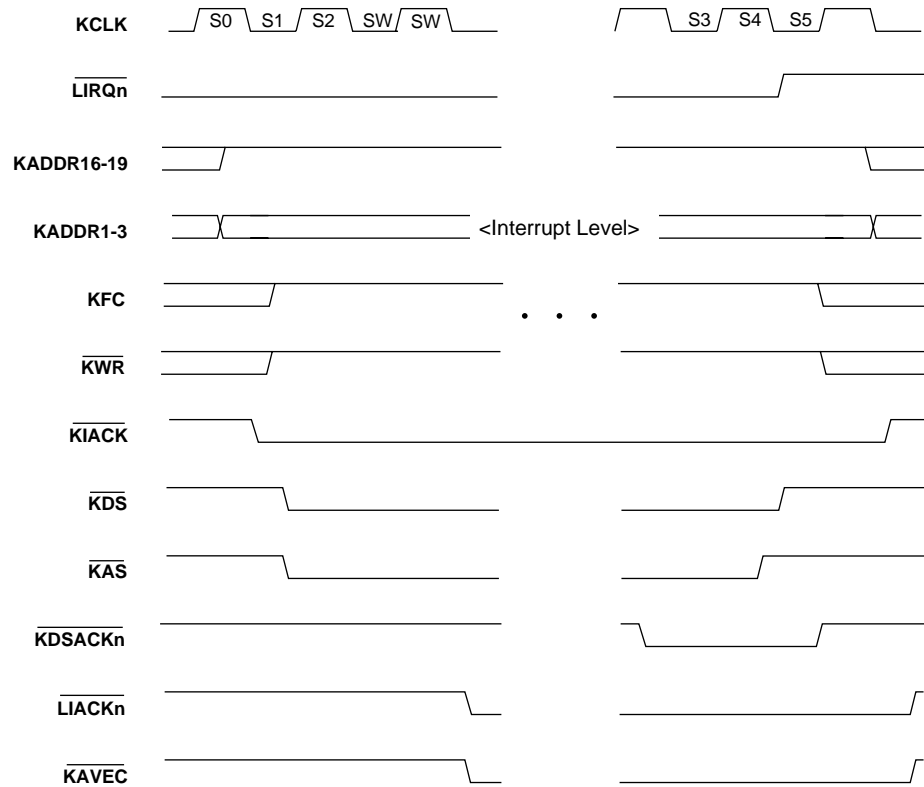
KCLK
S0 S1 S2 SW SW
S3 S4 S5

$\overline{\text{LIRQn}}$

KADDR16-19

KADDR1-3
<Interrupt Level>

KFC

$\overline{\text{KWR}}$

$\overline{\text{KIACK}}$

$\overline{\text{KDS}}$

$\overline{\text{KAS}}$

$\overline{\text{KDSACKn}}$

$\overline{\text{LIACKn}}$

$\overline{\text{KAVEC}}$